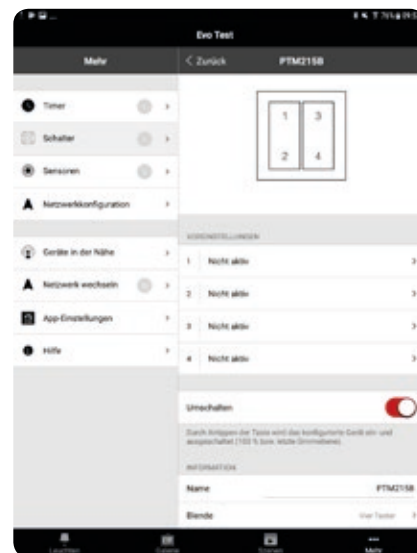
Evo Test

Mehr

< Zurück PTM215B

Timer

Schalter

Sensoren

Netzwerkkonfiguration

Geräte in der Nähe

Netzwerk wechseln

App-Einstellungen

Hilfe

1 3
2 4

VOREINSTELLUNGEN

1 Nicht aktiv
2 Nicht aktiv
3 Nicht aktiv
4 Nicht aktiv

Umschalten

Durch Antippen der Taste wird das konfigurierte Gerät ein- und ausgeschaltet (100 % bzw. letzte Dimmebene).

INFORMATION

Name PTM215B

Blende Vier Taster

Leuchten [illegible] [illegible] Mehr